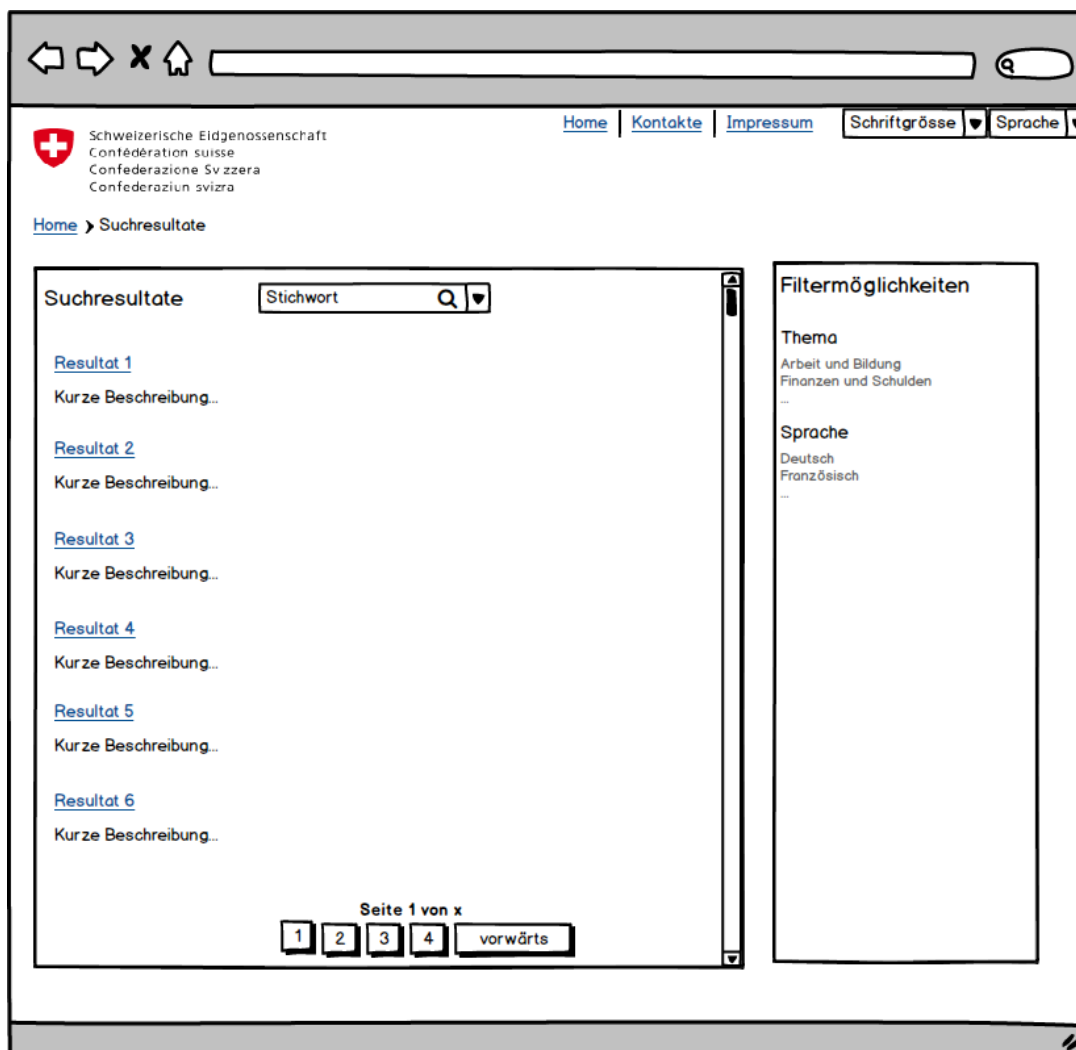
Home | Kontakte | Impressum | Schriftgrösse | Sprache

Schweizerische Eidgenossenschaft
Confédération suisse
Confederazione Svizzera
Confederaziun svizra

Home › Suchresultate

Suchresultate

Stichwort

Resultat 1
Kurze Beschreibung...

Resultat 2
Kurze Beschreibung...

Resultat 3
Kurze Beschreibung...

Resultat 4
Kurze Beschreibung...

Resultat 5
Kurze Beschreibung...

Resultat 6
Kurze Beschreibung...

Seite 1 von x
1 2 3 4 vorwärts

Filtermöglichkeiten

Thema
Arbeit und Bildung
Finanzen und Schulden
...

Sprache
Deutsch
Französisch
...